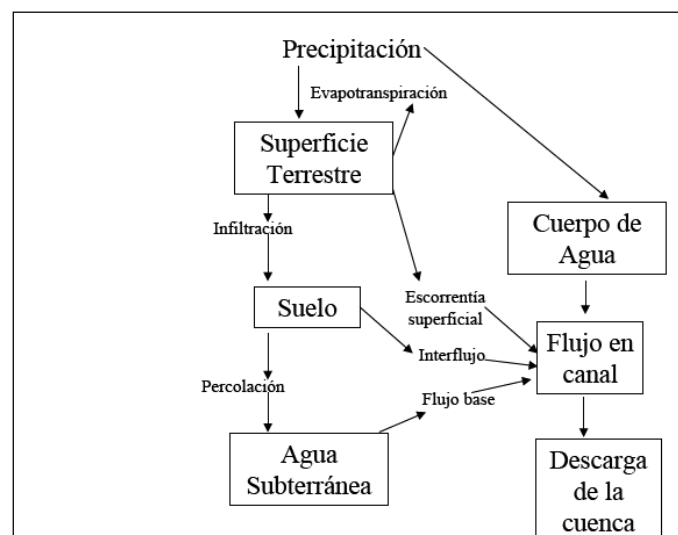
Precipitación

Evapotranspiración

Superficie Terrestre

Infiltración

Suelo

Escorrentía superficial

Cuerpo de Agua

Interflujo

Flujo en canal

Percolación

Flujo base

Agua Subterránea

Descarga de la cuenca